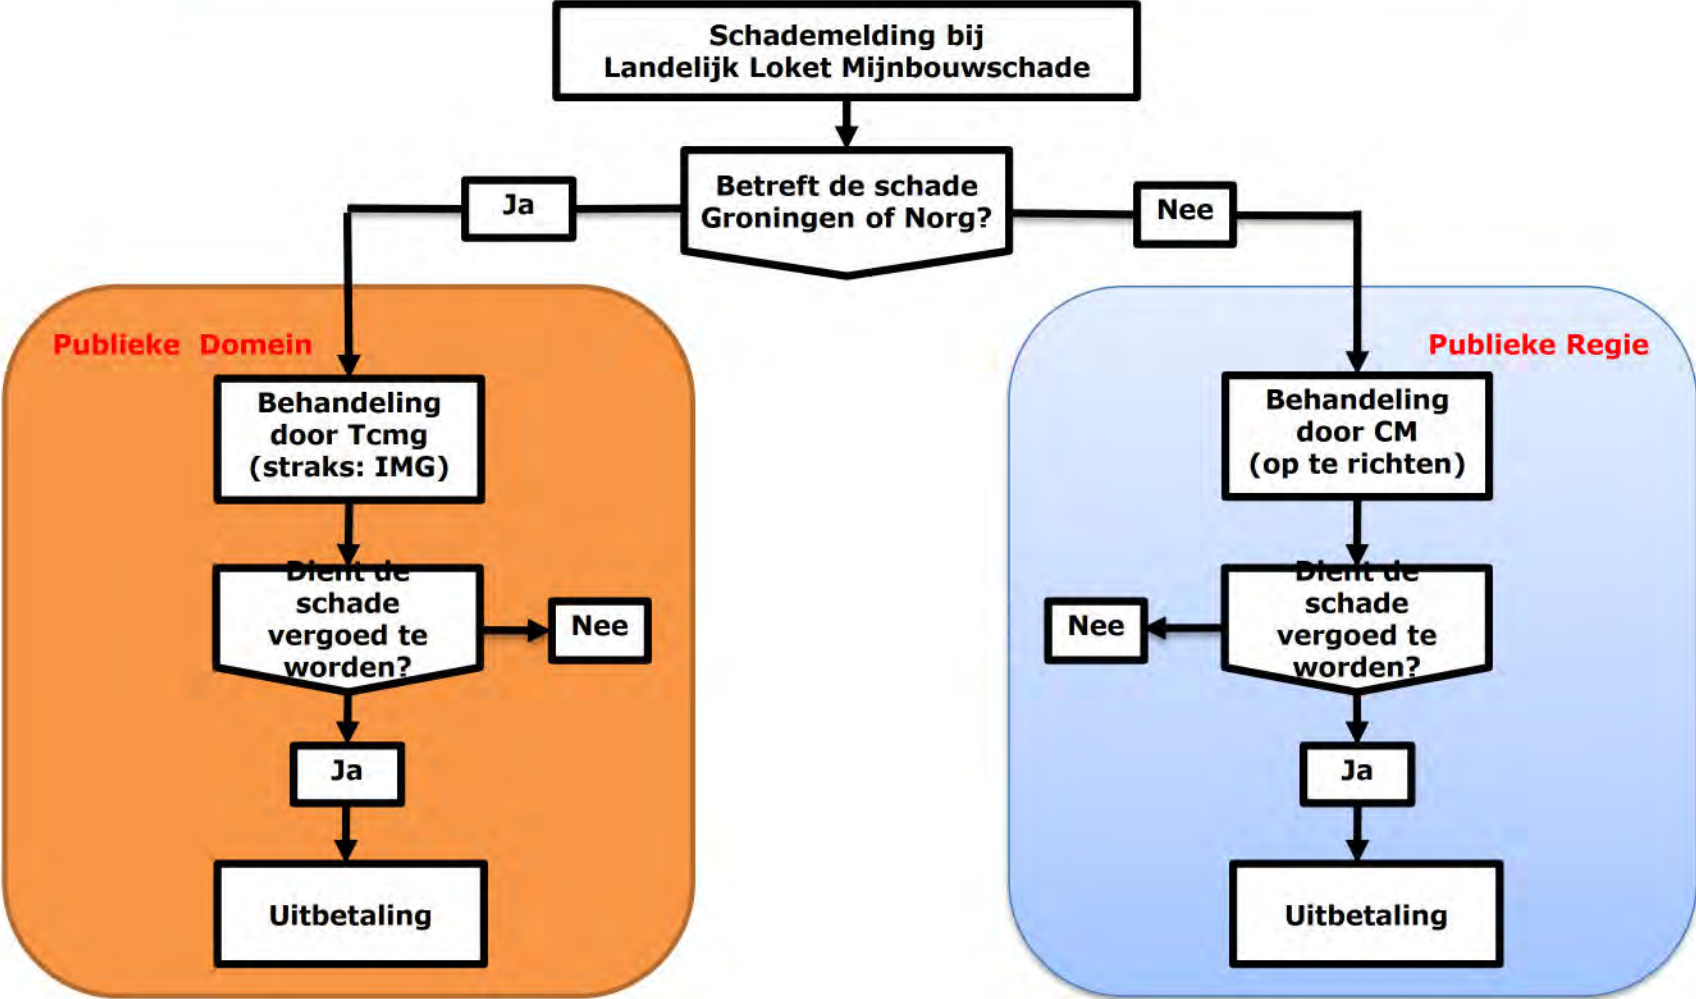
Schademelding bij Landelijk Loket Mijnbouwschade

Betreft de schade Groningen of Norg?

Ja

Nee

Publieke Domein

Behandeling door Tcmg (straks: IMG)

Dient de schade vergoed te worden?

Nee

Ja

Uitbetaling

Publieke Regie

Behandeling door CM (op te richten)

Dient de schade vergoed te worden?

Nee

Ja

Uitbetaling